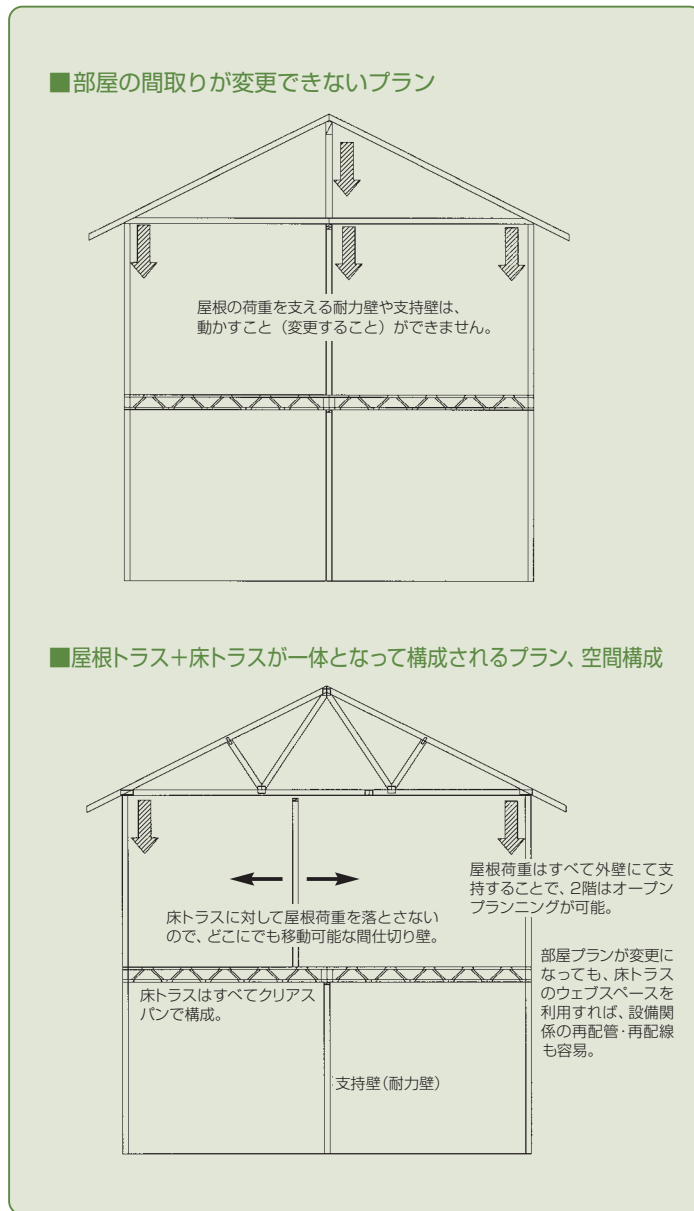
■部屋の間取りが変更できないプラン

屋根の荷重を支える耐力壁や支持壁は、動かすこと（変更すること）ができません。

■屋根トラス+床トラスが一体となって構成されるプラン、空間構成

屋根荷重はすべて外壁にて支持することで、2階はオープンプランニングが可能。

床トラスに対して屋根荷重を落とさないので、どこにでも移動可能な間仕切り壁。

部屋プランが変更になっても、床トラスのウェブスペースを利用すれば、設備関係の再配管・再配線も容易。

床トラスはすべてクリアスパンで構成。

支持壁（耐力壁）